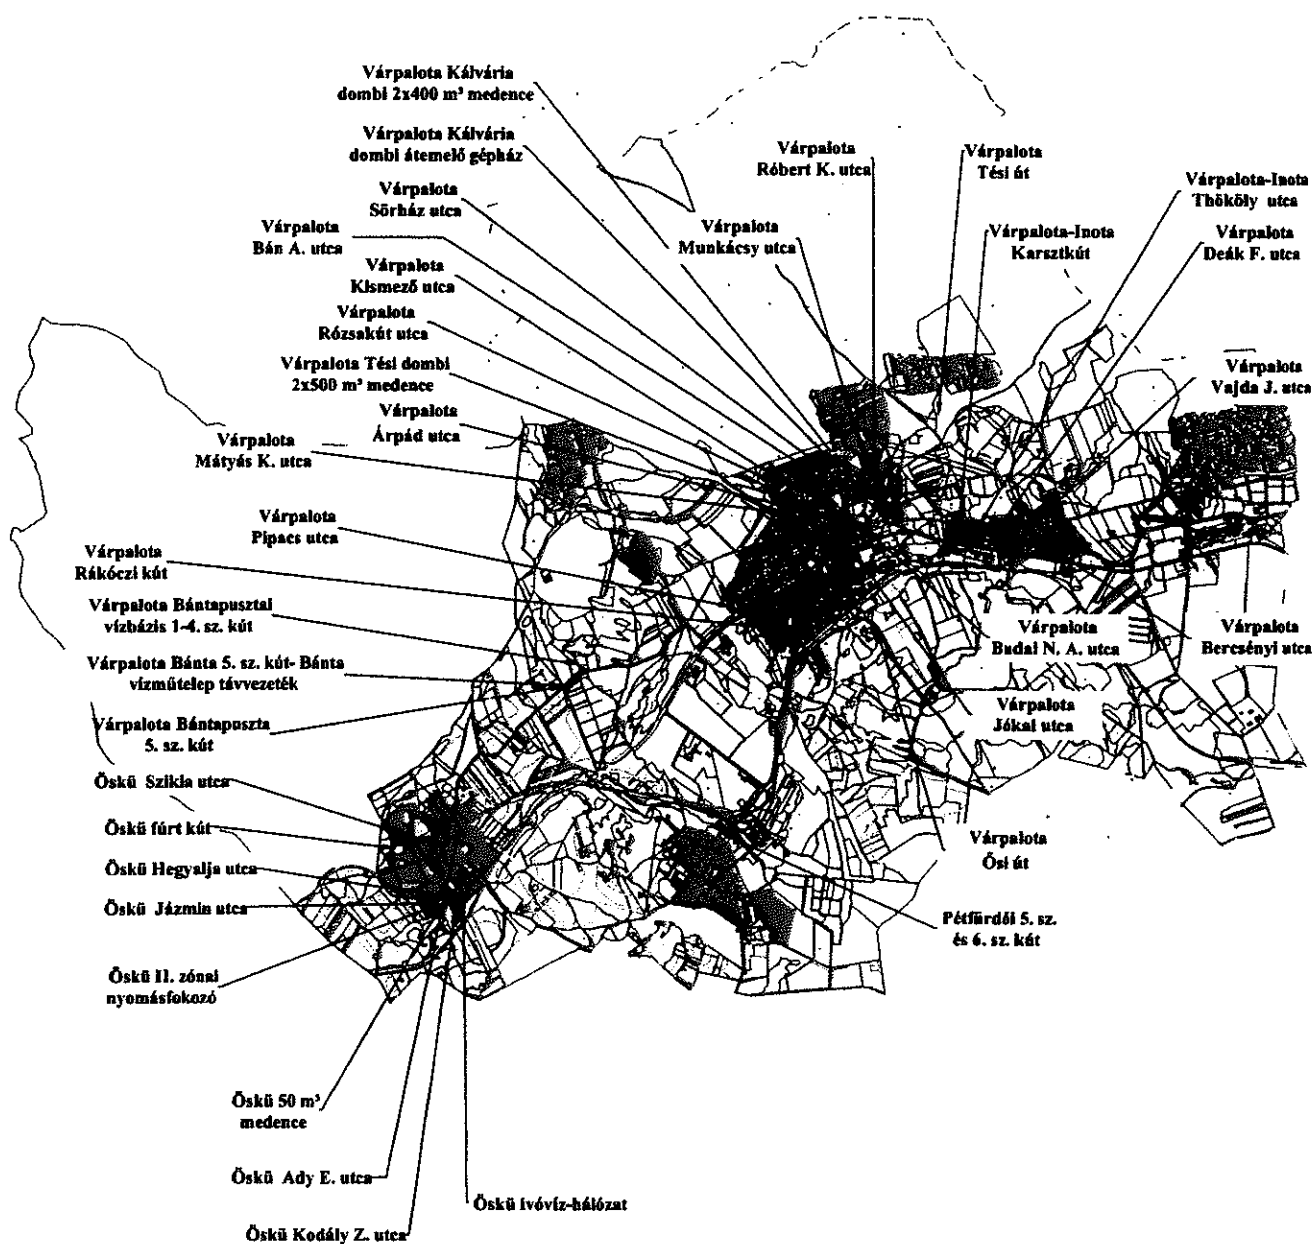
Várpalota Kálvária dombi 2x400 m³ medence

Várpalota Kálvária dombi átemelő gépház

Várpalota Sörház utca

Várpalota Bán A. utca

Várpalota Kismező utca

Várpalota Rózsakút utca

Várpalota Tési dombi 2x500 m³ medence

Várpalota Árpád utca

Várpalota Mátyás K. utca

Várpalota Pipacs utca

Várpalota Rákóczi kút

Várpalota Bántapusztai vízbázis 1-4. sz. kút

Várpalota Bánta 5. sz. kút- Bánta vízműtelep távvezeték

Várpalota Bántapuszta 5. sz. kút

Öskü Szikla utca

Öskü fúrt kút

Öskü Hegyalja utca

Öskü Jázmin utca

Öskü II. zónai nyomásfokozó

Öskü 50 m³ medence

Öskü Ady E. utca

Öskü Kodály Z. utca

Öskü ivóvíz-hálózat

Várpalota Munkácsy utca

Várpalota Róbert K. utca

Várpalota Tési út

Várpalota-Inota Karsztkút

Várpalota-Inota Thököly utca

Várpalota Deák F. utca

Várpalota Vajda J. utca

Várpalota Budai N. A. utca

Várpalota Bercsényi utca

Várpalota Jókai utca

Várpalota Ősi út

Pétfürdői 5. sz. és 6. sz. kút